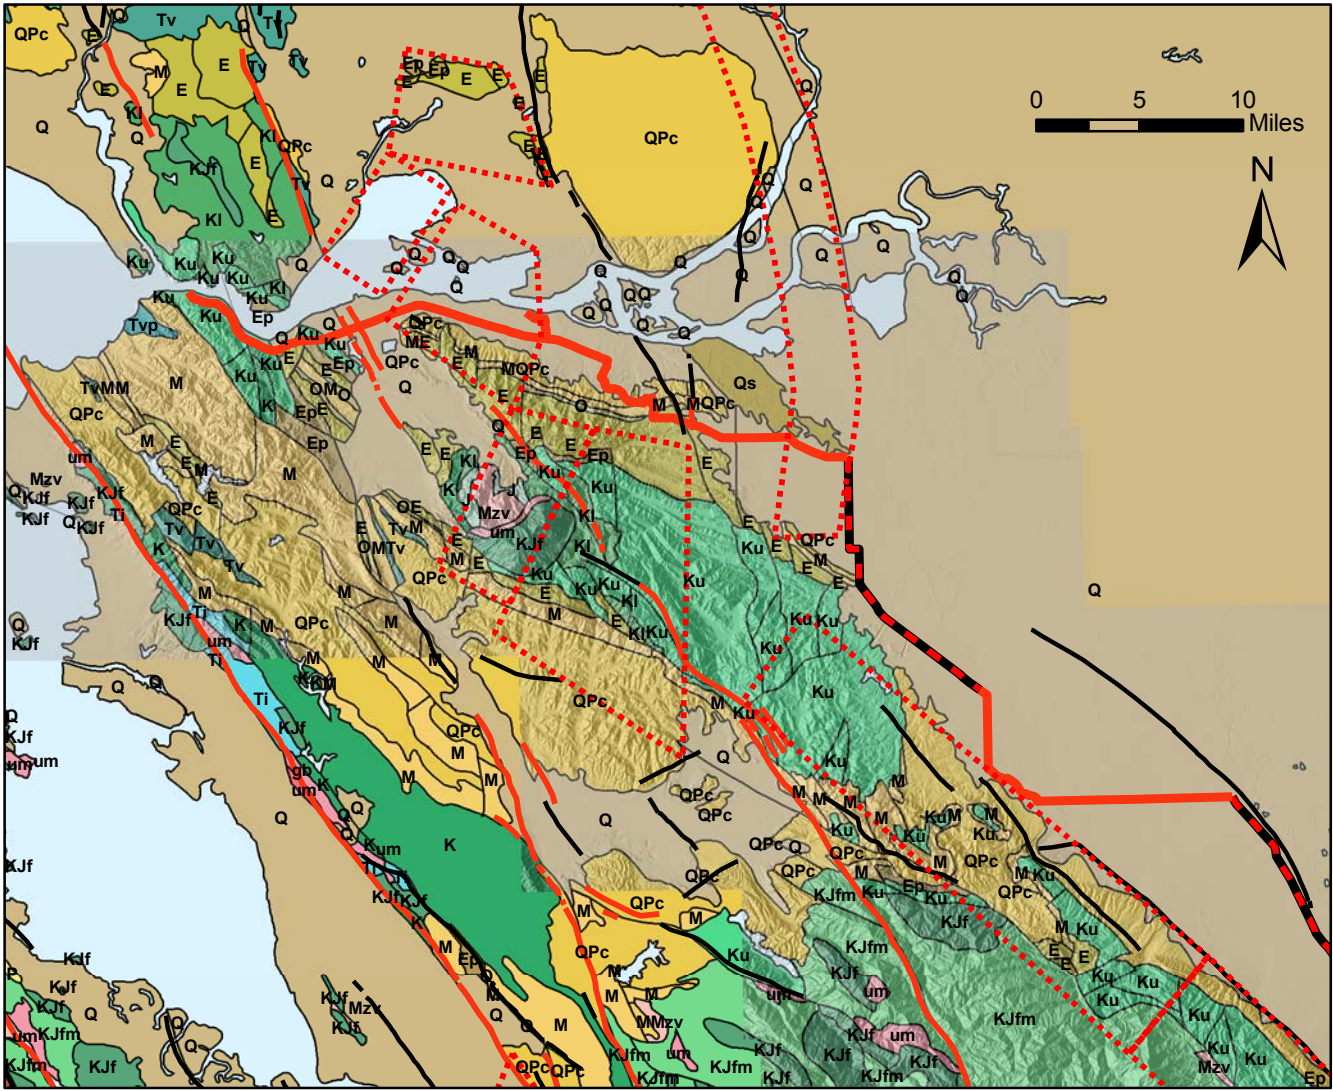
0 5 10 Miles
N

QPc Q Tv Tv E M E E Q Kl KJf Kl E Kl QPc Tv Q Q E

Ep Ep E E E E QPc Q Q Q Q Q Q Q Q Q Q Q Q Q Q Q Q Q

Ku Ku Ku Ku Ku Kl Ku Ep Ku Tvp Ku Q Ku E Ku Ku QPc ME E M MQPc Ep E OM E Q Ep E K Ep Ku Qs M M QPc

TvMM M QPc M E E M um Mzv KJf KJf KJf KJf Ti QPc Tv Tv K Tv E E Ep E Kl J Ku Mzv J um KJf Ku Ep Ku Kl OE E TvM OMTv E QPc M E Ku Ku Ku E M Ku Kl E KlKu Ku E QPc E M E Q

M M M KJf Ti K M QPc um Ti M Q KJf Ti KJf K M M QPc M M M Ku Ku Ku QPc M Ku Ku M

Q KJf um um gb um Q Q Q Kum K KJf KJf K M Ep M Q QPc QPc Q QPc QPc QPc QPc M M M M Ku KuM Ku Ku M QPc M Ku QPc M KJfm Ku Ep KJf Ku M M Ku E E E

KJf KJf KJf Q KJf KJf Mzv KJf Q Q Q M QPc M Ku M M M MMzv um KJfm KJf um KJf KJfm um um KJfm KJf KJf Ku Ku Ku Ku Ku Mzv Ku Ep

KJf KJf um KJfm KJfm KJf KJfm QPc QPc KJfm KJfm KJf KJfm